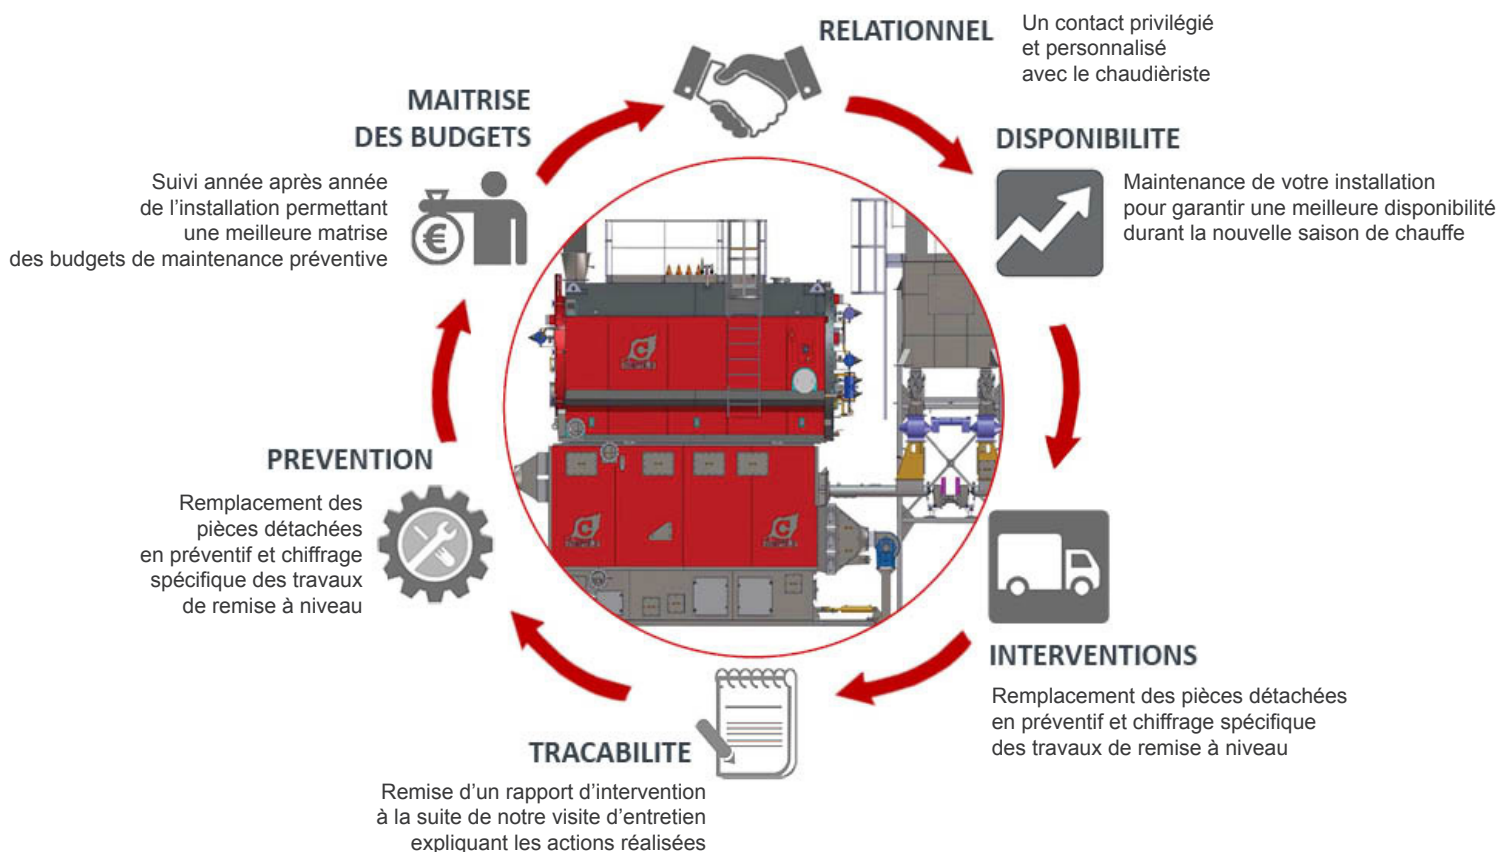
RELATIONNEL

Un contact privilégié et personnalisé avec le chaudièriste

DISPONIBILITE

Maintenance de votre installation pour garantir une meilleure disponibilité durant la nouvelle saison de chauffe

INTERVENTIONS

Remplacement des pièces détachées en préventif et chiffrage spécifique des travaux de remise à niveau

TRACABILITE

Remise d'un rapport d'intervention à la suite de notre visite d'entretien expliquant les actions réalisées

PREVENTION

Remplacement des pièces détachées en préventif et chiffrage spécifique des travaux de remise à niveau

MAITRISE DES BUDGETS

Suivi année après année de l'installation permettant une meilleure matrise des budgets de maintenance préventive